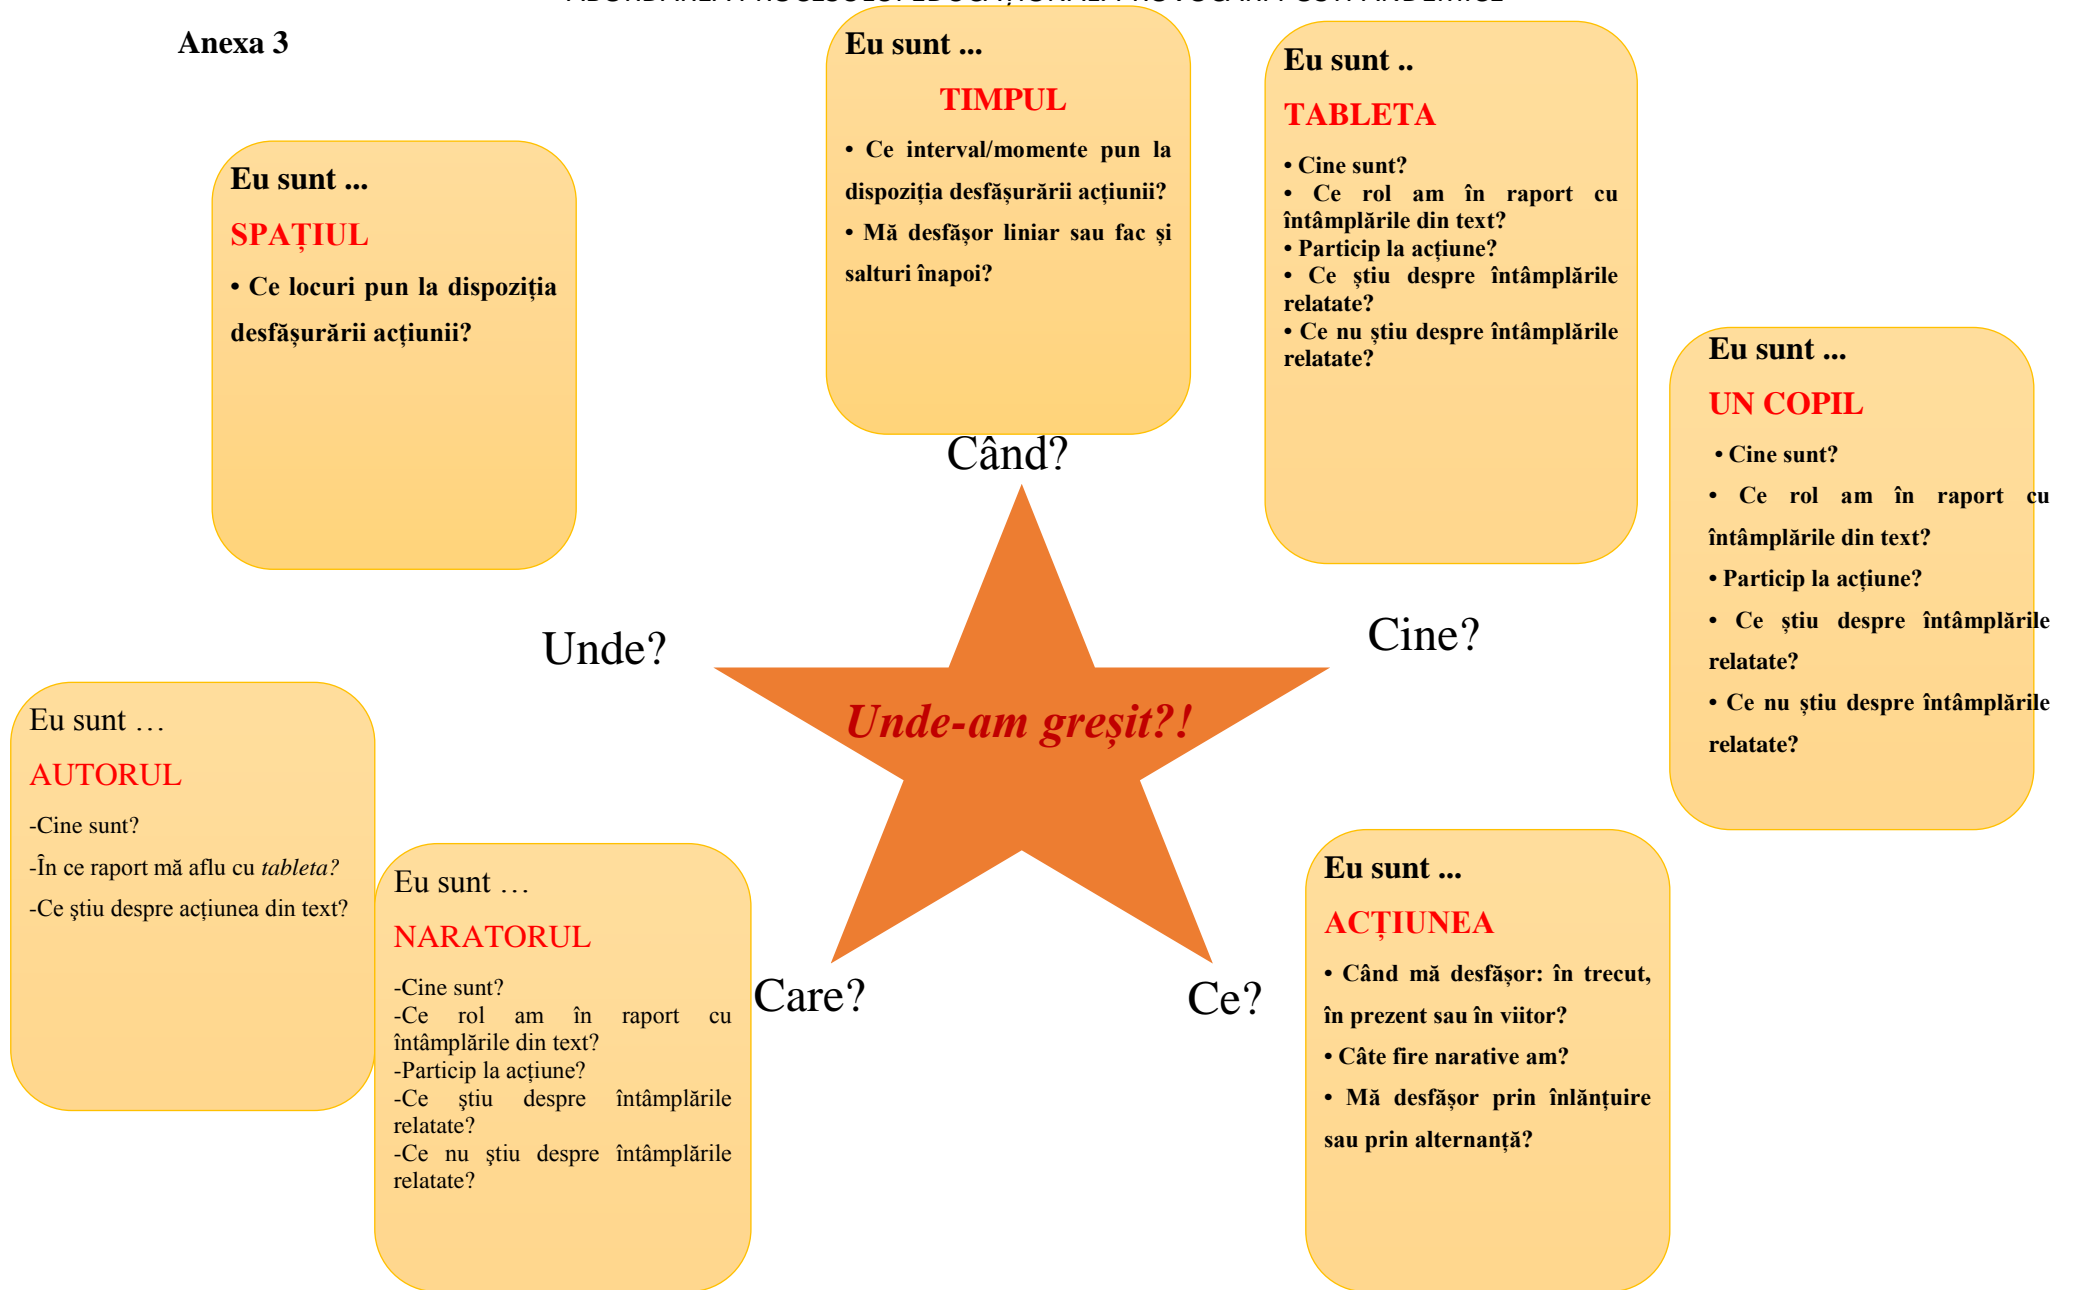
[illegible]

Anexa 3

Eu sunt ...
TIMPUL
• Ce interval/momente pun la dispoziția desfășurării acțiunii?
• Mă desfășor liniar sau fac și salturi înapoi?

Eu sunt ..
TABLETA
• Cine sunt?
• Ce rol am în raport cu întâmplările din text?
• Particip la acțiune?
• Ce știu despre întâmplările relatate?
• Ce nu știu despre întâmplările relatate?

Eu sunt ...
SPAȚIUL
• Ce locuri pun la dispoziția desfășurării acțiunii?

Eu sunt ...
UN COPIL
• Cine sunt?
• Ce rol am în raport cu întâmplările din text?
• Particip la acțiune?
• Ce știu despre întâmplările relatate?
• Ce nu știu despre întâmplările relatate?

Când?

Unde?

Cine?

Unde-am greșit?!

Care?

Ce?

Eu sunt ...
AUTORUL
-Cine sunt?
-În ce raport mă aflu cu *tableta?*
-Ce știu despre acțiunea din text?

Eu sunt ...
NARATORUL
-Cine sunt?
-Ce rol am în raport cu întâmplările din text?
-Particip la acțiune?
-Ce știu despre întâmplările relatate?
-Ce nu știu despre întâmplările relatate?

Eu sunt ...
ACȚIUNEA
• Când mă desfășor: în trecut, în prezent sau în viitor?
• Câte fire narative am?
• Mă desfășor prin înlănțuire sau prin alternanță?